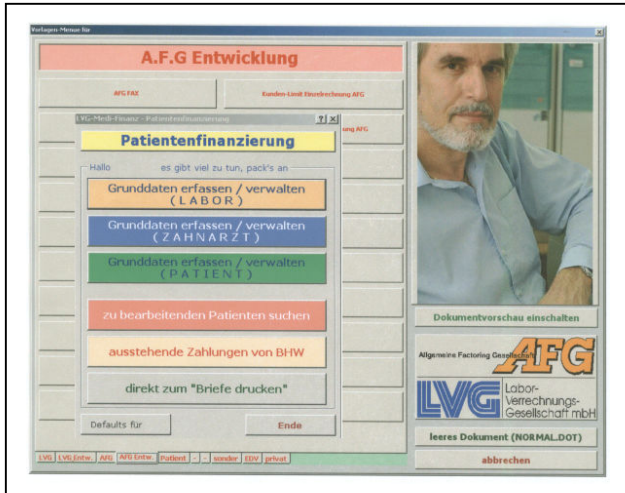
Vorlagen-Menue für

A.F.G Entwicklung

AFG FAX

Kunden-Limit Einzelrechnung AFG

LVG-Medi-Finanz - Patientenfinanzierung

?| X

ung AFG

Patientenfinanzierung

Hallo es gibt viel zu tun, pack's an

Grunddaten erfassen / verwalten (LABOR)

Grunddaten erfassen / verwalten (ZAHNARZT)

Grunddaten erfassen / verwalten (PATIENT)

zu bearbeitenden Patienten suchen

ausstehende Zahlungen von BHW

direkt zum "Briefe drucken"

Defaults für

Ende

Dokumentvorschau einschalten

Allgemeine Factoring Gesellschaft AFG

LVG Labor-Verrechnungs-Gesellschaft mbH

leeres Dokument (NORMAL.DOT)

abbrechen

LVG | LVG.Entw. | AFG | AFG Entw. | Patient | - | - | sonder | EDV | privat